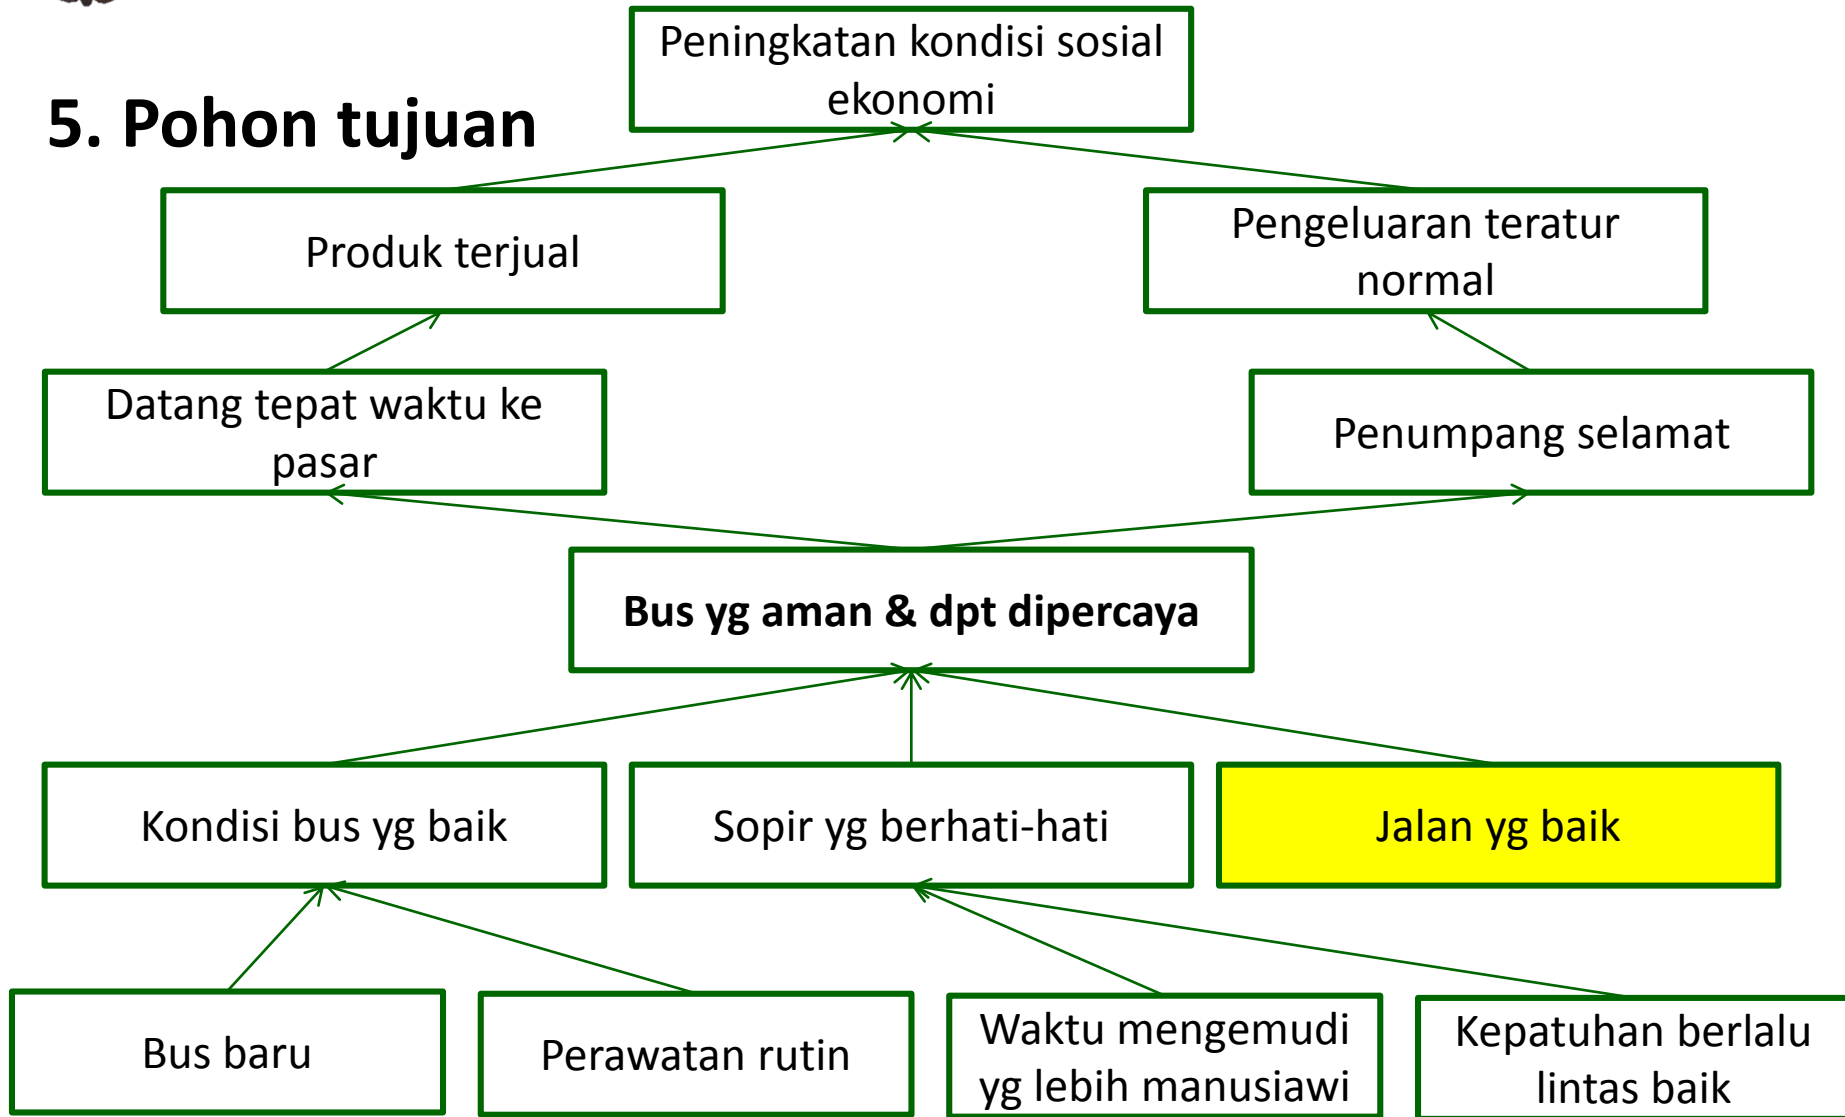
5. Pohon tujuan

Peningkatan kondisi sosial ekonomi

Produk terjual

Pengeluaran teratur normal

Datang tepat waktu ke pasar

Penumpang selamat

Bus yg aman & dpt dipercaya

Kondisi bus yg baik

Sopir yg berhati-hati

Jalan yg baik

Bus baru

Perawatan rutin

Waktu mengemudi yg lebih manusiawi

Kepatuhan berlalu lintas baik